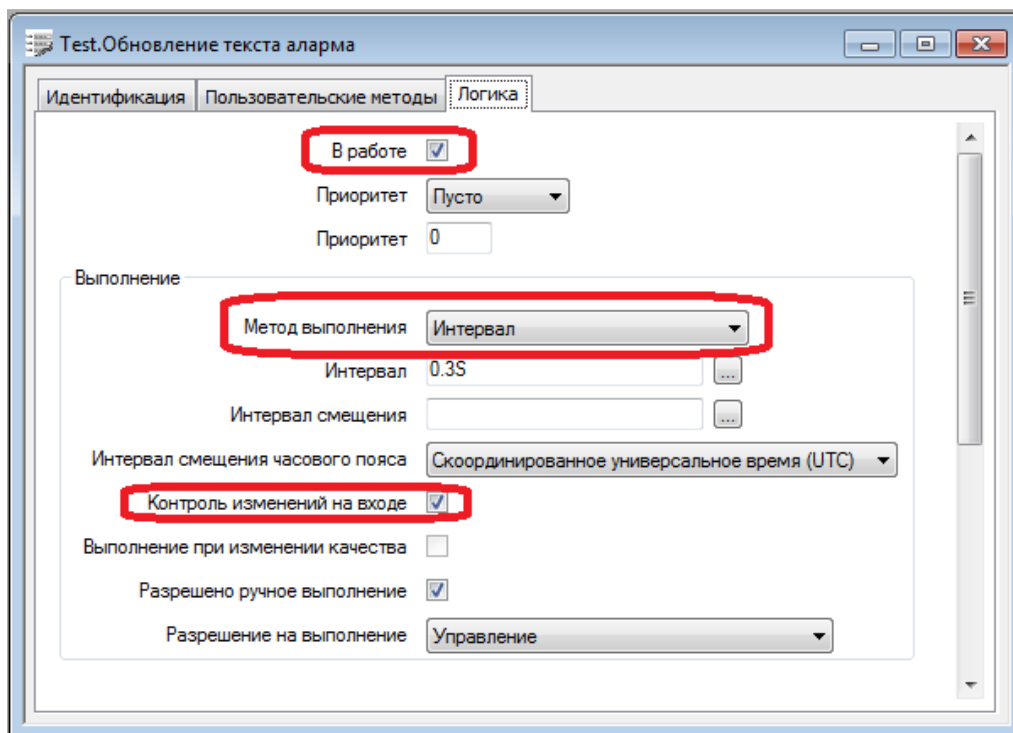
Test.Обновление текста аларма

Идентификация | Пользовательские методы | Логика

В работе

Приоритет Пусто

Приоритет 0

Выполнение

Метод выполнения Интервал

Интервал 0.3S ...

Интервал смещения ...

Интервал смещения часового пояса Скоординированное универсальное время (UTC)

Контроль изменений на входе

Выполнение при изменении качества

Разрешено ручное выполнение

Разрешение на выполнение Управление